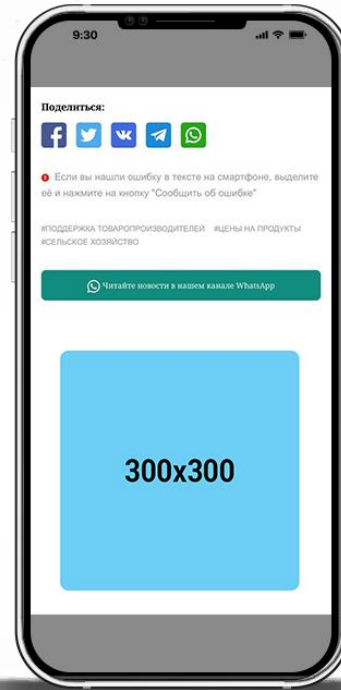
9:30

Поделиться:

Если вы нашли ошибку в тексте на смартфоне, выделите её и нажмите на кнопку "Сообщить об ошибке"

#ПОДДЕРЖКА ТОВАРОПРОИЗВОДИТЕЛЕЙ #ЦЕНЫ НА ПРОДУКТЫ #СЕЛЬСКОЕ ХОЗЯЙСТВО

Читайте новости в нашем канале WhatsApp

300x300